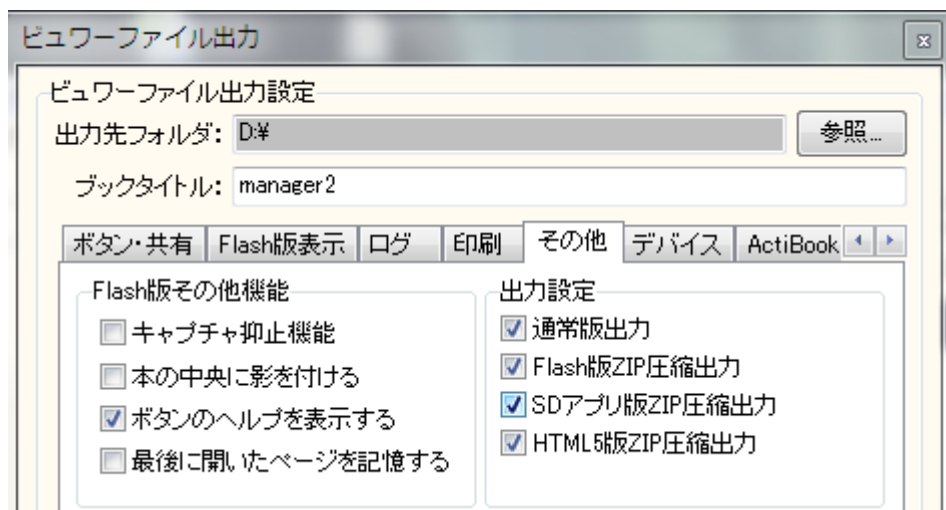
ビュワーファイル出力

ビュワーファイル出力設定

出力先フォルダ: D:¥

参照...

ブックタイトル: manager2

ボタン・共有 | Flash版表示 | ログ | 印刷 | その他 | デバイス | ActiBook

Flash版その他機能

キャプチャ抑止機能

本の中央に影を付ける

ボタンのヘルプを表示する

最後に開いたページを記憶する

出力設定

通常版出力

Flash版ZIP圧縮出力

SDアプリ版ZIP圧縮出力

HTML5版ZIP圧縮出力